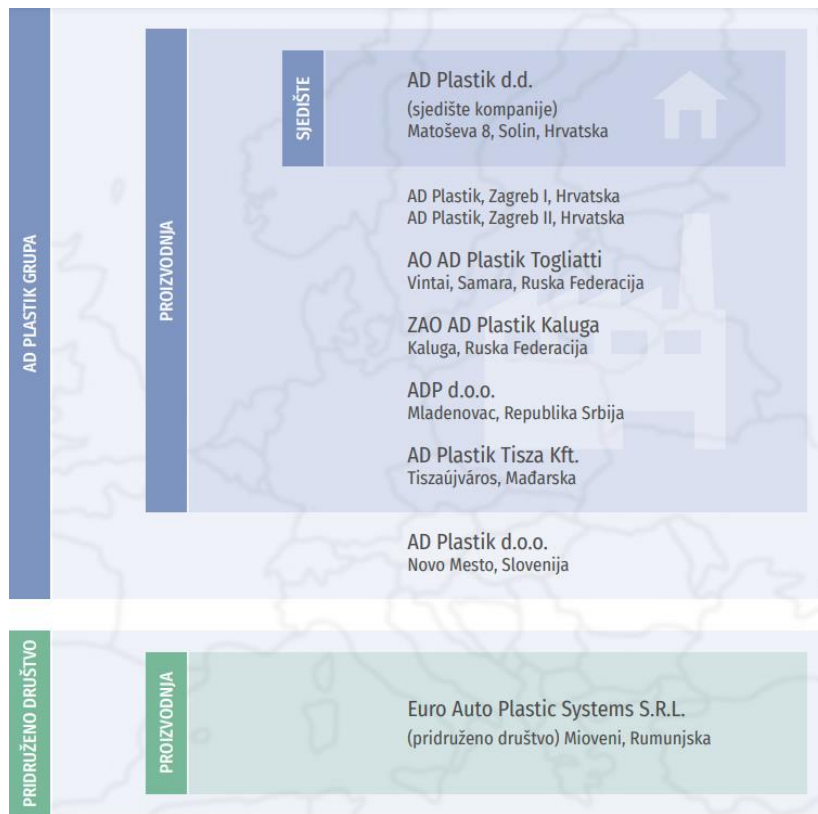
AD PLASTIK GRUPA

PROIZVODNJA

SJEDIŠTE

AD Plastik d.d.
(sjedište kompanije)
Matoševa 8, Solin, Hrvatska

AD Plastik, Zagreb I, Hrvatska
AD Plastik, Zagreb II, Hrvatska

AO AD Plastik Togliatti
Vintai, Samara, Ruska Federacija

ZAO AD Plastik Kaluga
Kaluga, Ruska Federacija

ADP d.o.o.
Mladenovac, Republika Srbija

AD Plastik Tisza Kft.
Tiszaújváros, Mađarska

AD Plastik d.o.o.
Novo Mesto, Slovenija

PRIDRUŽENO DRUŠTVO

PROIZVODNJA

Euro Auto Plastic Systems S.R.L.
(pridruženo društvo) Mioveni, Rumunjska